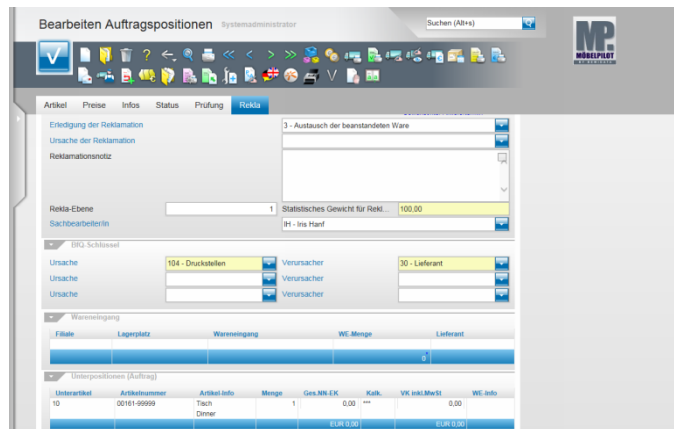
Bearbeiten Auftragspositionen Systemadministrator

Suchen (Alt+s)

MP MÖBELPILOT

Artikel Preise Infos Status Prüfung Rekla

Erledigung der Reklamation
3 - Austausch der beanstandeten Ware

Ursache der Reklamation

Reklamationsnotiz

Rekla-Ebene
1
Statistisches Gewicht für Rekl...
100,00

Sachbearbeiter/in
IH - Iris Hanf

BfQ-Schlüssel

| Ursache | 104 - Druckstellen | Verursacher | 30 - Lieferant |
|---|---|---|---|
| Ursache | | Verursacher | |
| Ursache | | Verursacher | |

Wareneingang

| Filiale | Lagerplatz | Wareneingang | WE-Menge | Lieferant |
|---|---|---|---|---|
| | | | 0 | |

Unterpositionen (Auftrag)

| Unterartikel | Artikelnummer | Artikel-Info | Menge | Ges.NN-EK | Kalk. | VK inkl.MwSt | WE-Info |
|---|---|---|---|---|---|---|---|
| 10 | 00161-99999 | Tisch Dinner | 1 | 0,00 | *** | 0,00 | |
| | | | | EUR 0,00 | | EUR 0,00 | |